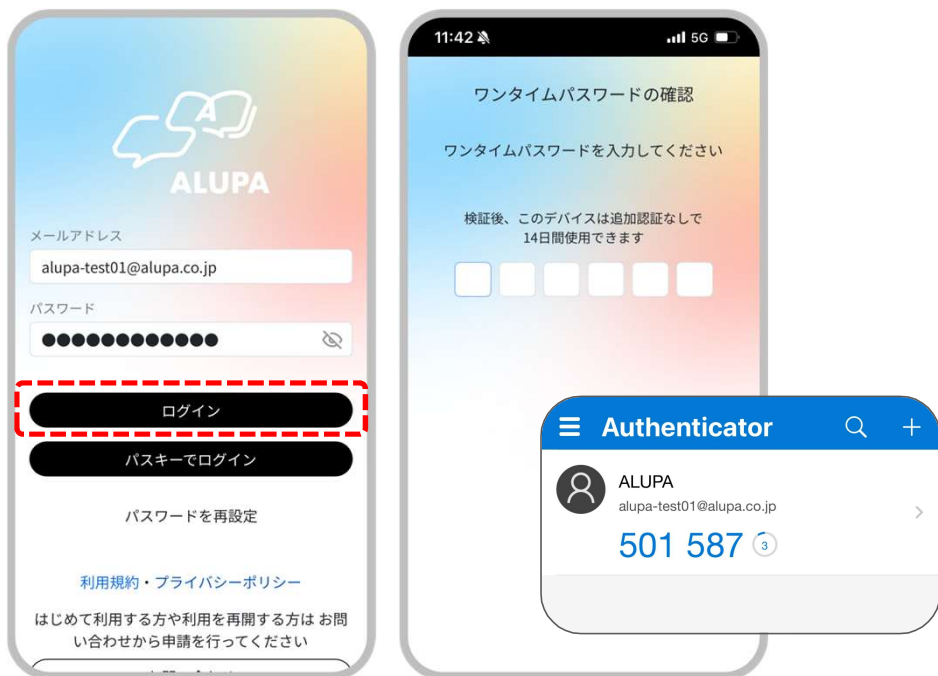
ALUPA

メールアドレス

alupa-test01@alupa.co.jp

パスワード

●●●●●●●●●●●●

ログイン

パスキーでログイン

パスワードを再設定

利用規約・プライバシーポリシー

はじめて利用する方や利用を再開する方は お問い合わせから申請を行ってください

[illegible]

11:42

5G

ワンタイムパスワードの確認

ワンタイムパスワードを入力してください

検証後、このデバイスは追加認証なしで 14日間使用できます

Authenticator

ALUPA

alupa-test01@alupa.co.jp

501 587

3